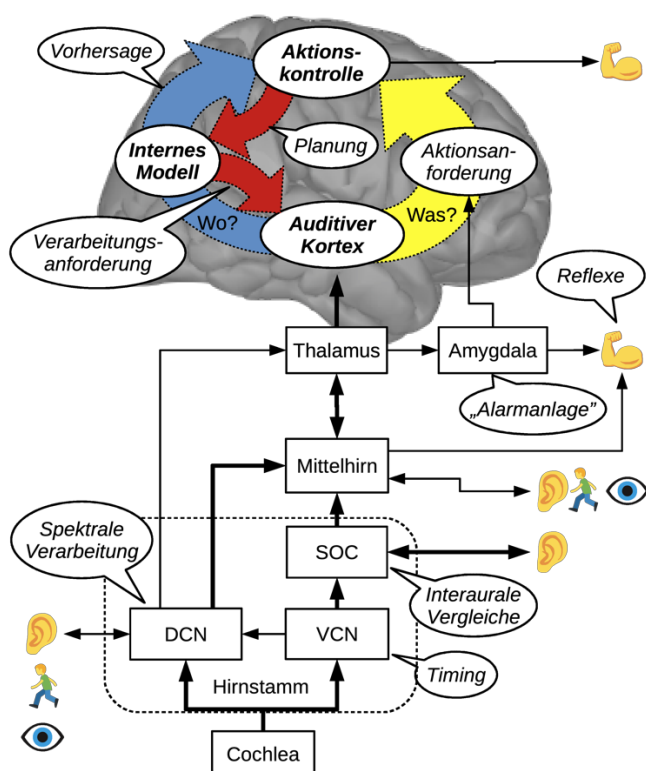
Vorhersage

Aktionskontrolle

Internes Modell

Planung

Aktionsanforderung

Verarbeitungsanforderung

Wo?

Auditiver Kortex

Was?

Reflexe

Thalamus

Amygdala

„Alarmanlage"

Mittelhirn

Spektrale Verarbeitung

SOC

Interaurale Vergleiche

DCN

VCN

Timing

Hirnstamm

Cochlea